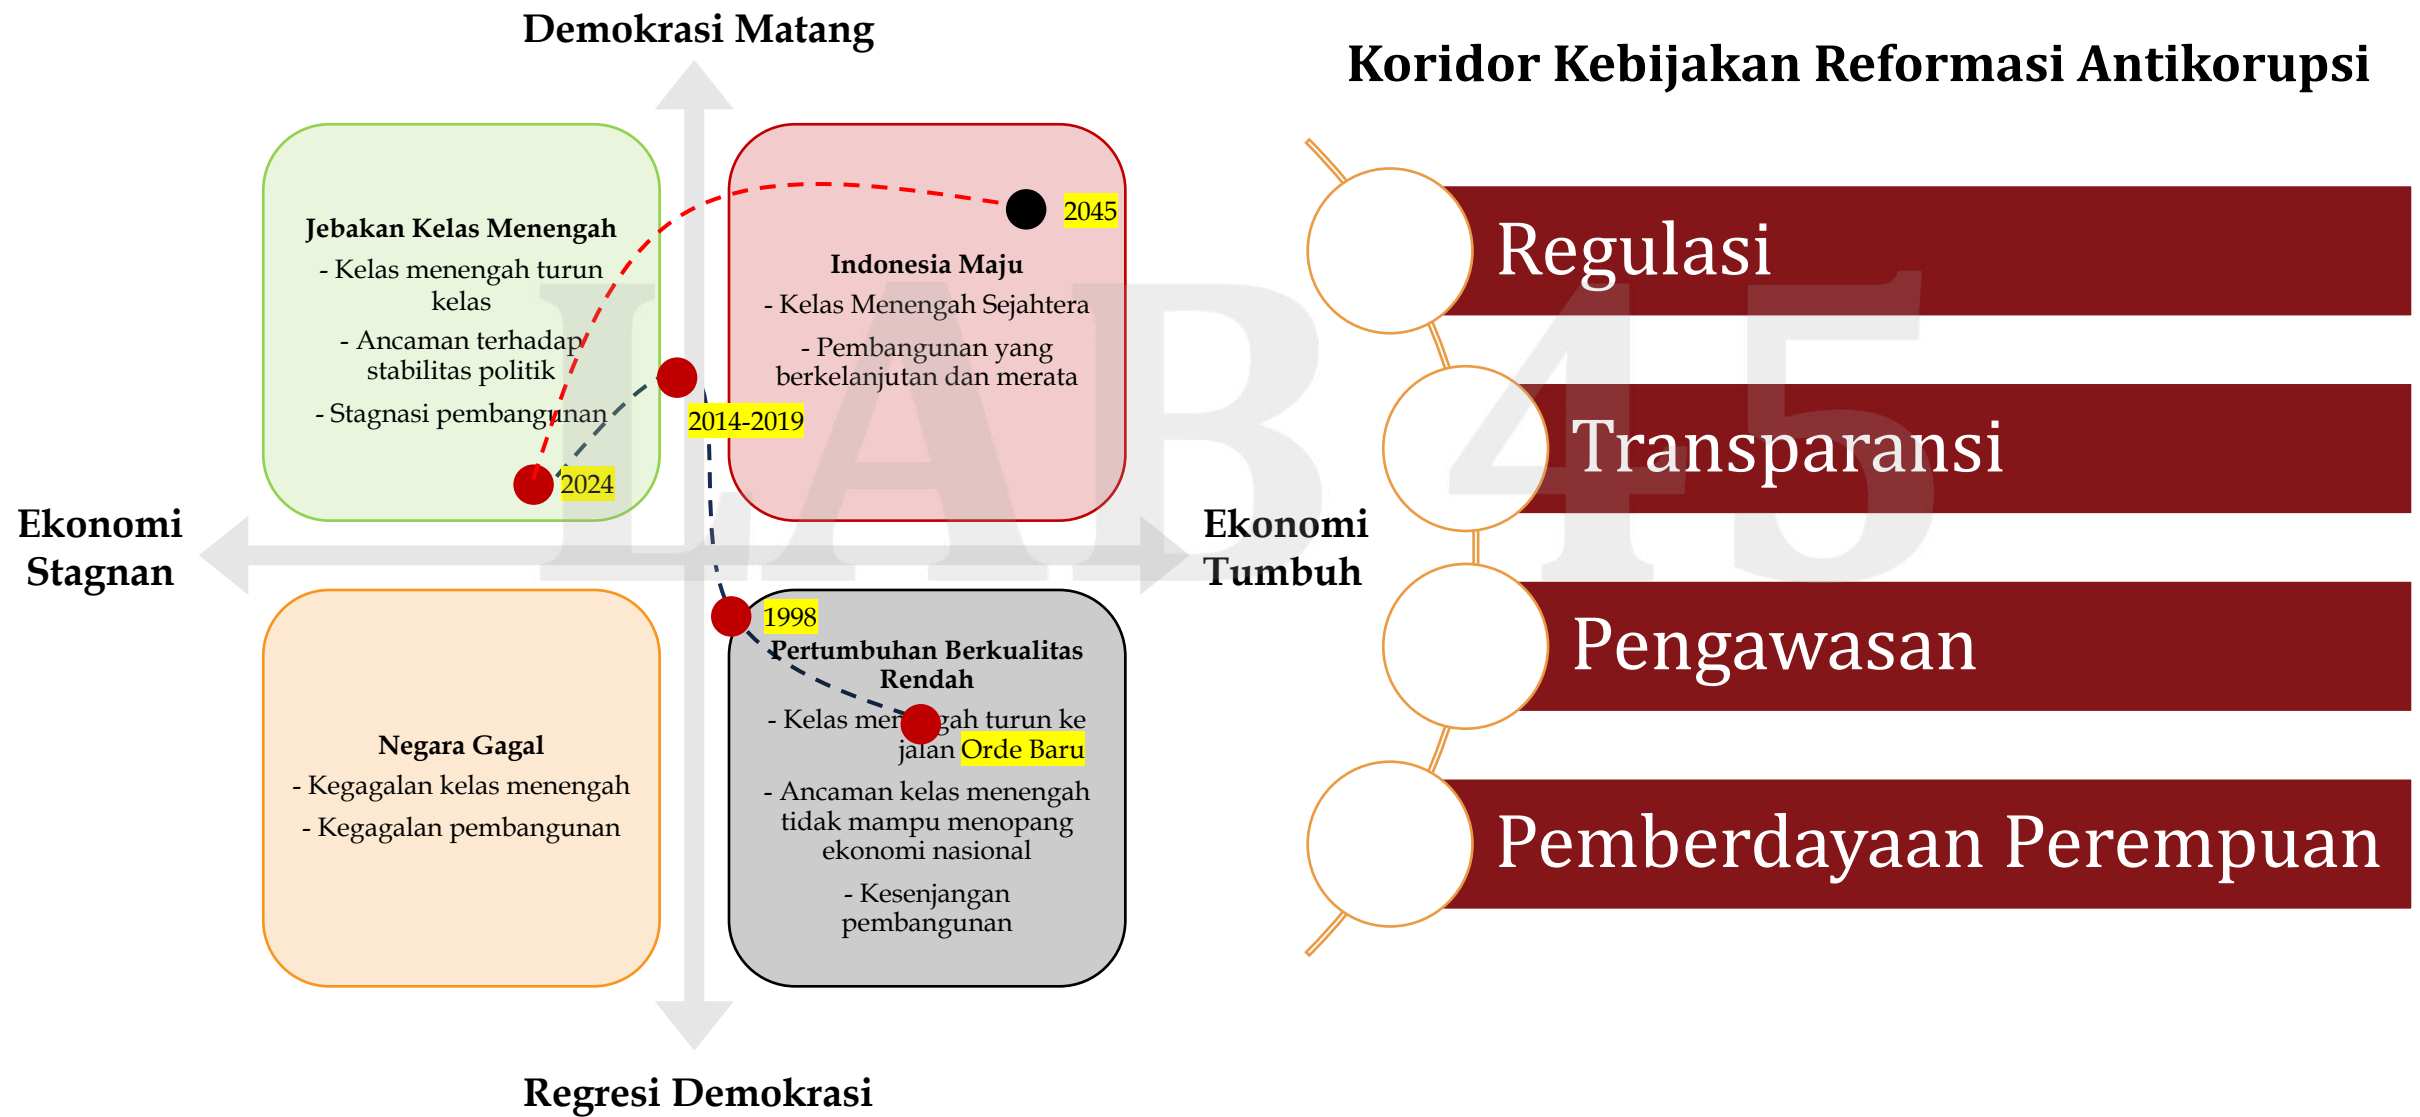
Demokrasi Matang

Koridor Kebijakan Reformasi Antikorupsi

Jebakan Kelas Menengah
- Kelas menengah turun kelas
- Ancaman terhadap stabilitas politik
- Stagnasi pembangunan

2045

Indonesia Maju
- Kelas Menengah Sejahtera
- Pembangunan yang berkelanjutan dan merata

2014-2019

2024

Ekonomi Stagnan

Ekonomi Tumbuh

1998

Pertumbuhan Berkualitas Rendah
- Kelas menengah turun ke jalan Orde Baru
- Ancaman kelas menengah tidak mampu menopang ekonomi nasional
- Kesenjangan pembangunan

Negara Gagal
- Kegagalan kelas menengah
- Kegagalan pembangunan

Regresi Demokrasi

Regulasi

Transparansi

Pengawasan

Pemberdayaan Perempuan

LAB 45